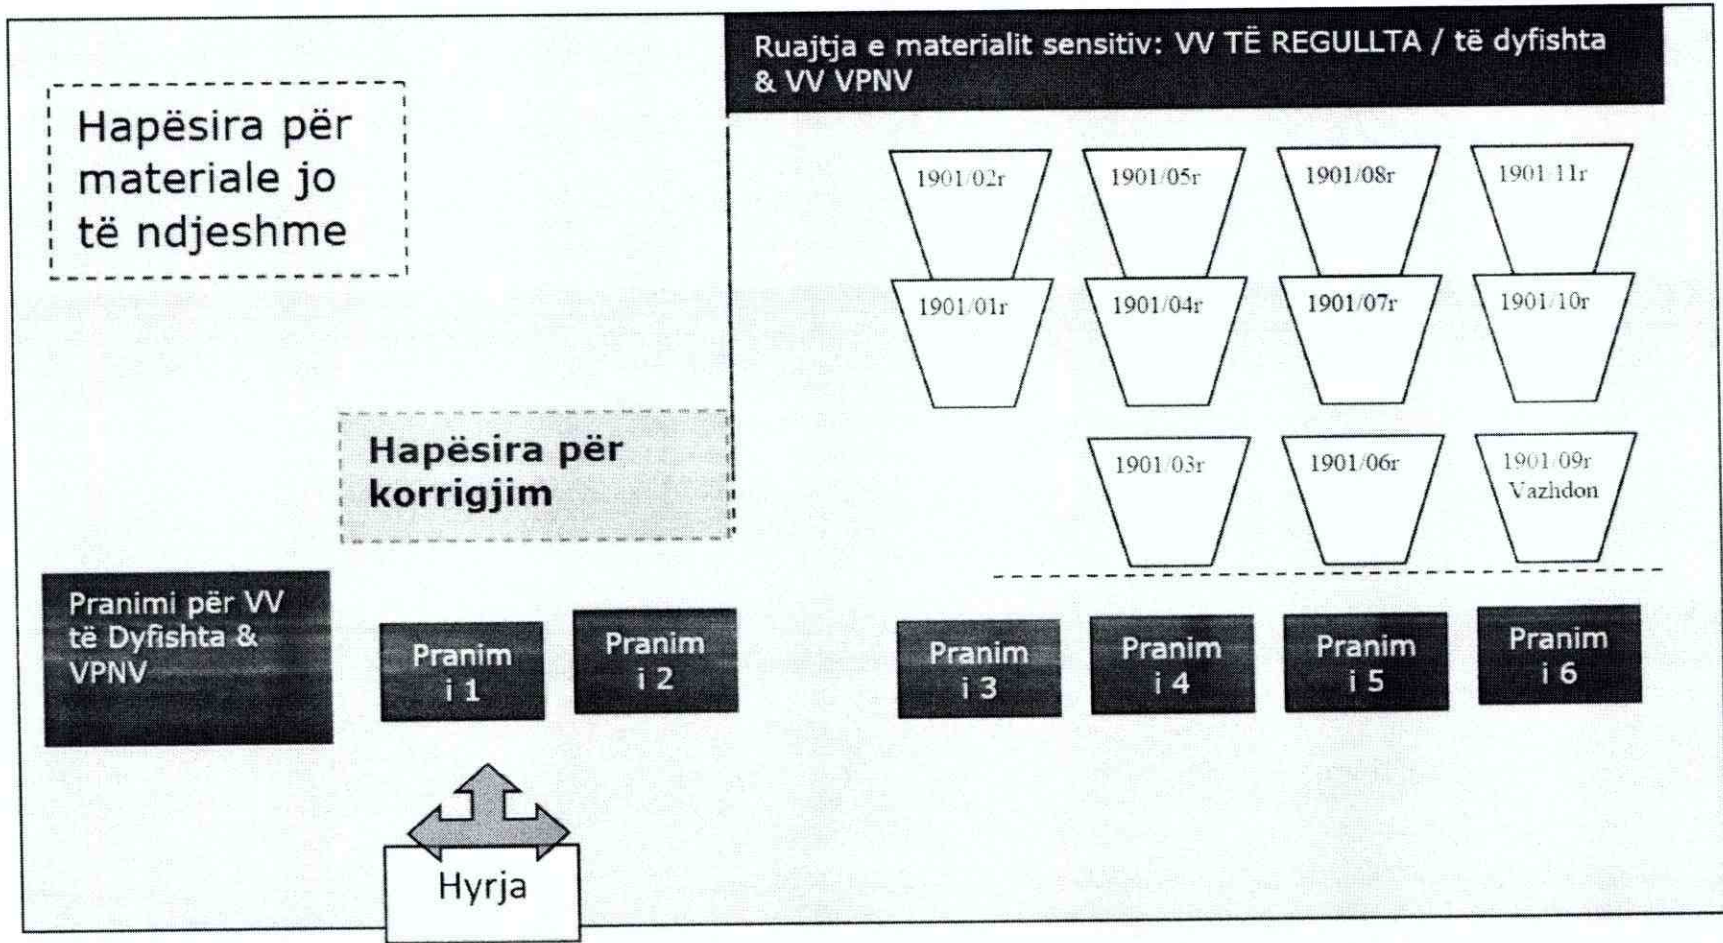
Ruajtja e materialit sensitiv: VV TË REGULLTA / të dyfishta & VV VPNV

Hapësira për materiale jo të ndjeshme

1901/02r

1901/05r

1901/08r

1901/11r

1901/01r

1901/04r

1901/07r

1901/10r

Hapësira për korrigjim

1901/03r

1901/06r

1901/09r Vazhdon

Pranimi për VV të Dyfishta & VPNV

Pranim i 1

Pranim i 2

Pranim i 3

Pranim i 4

Pranim i 5

Pranim i 6

Hyrja